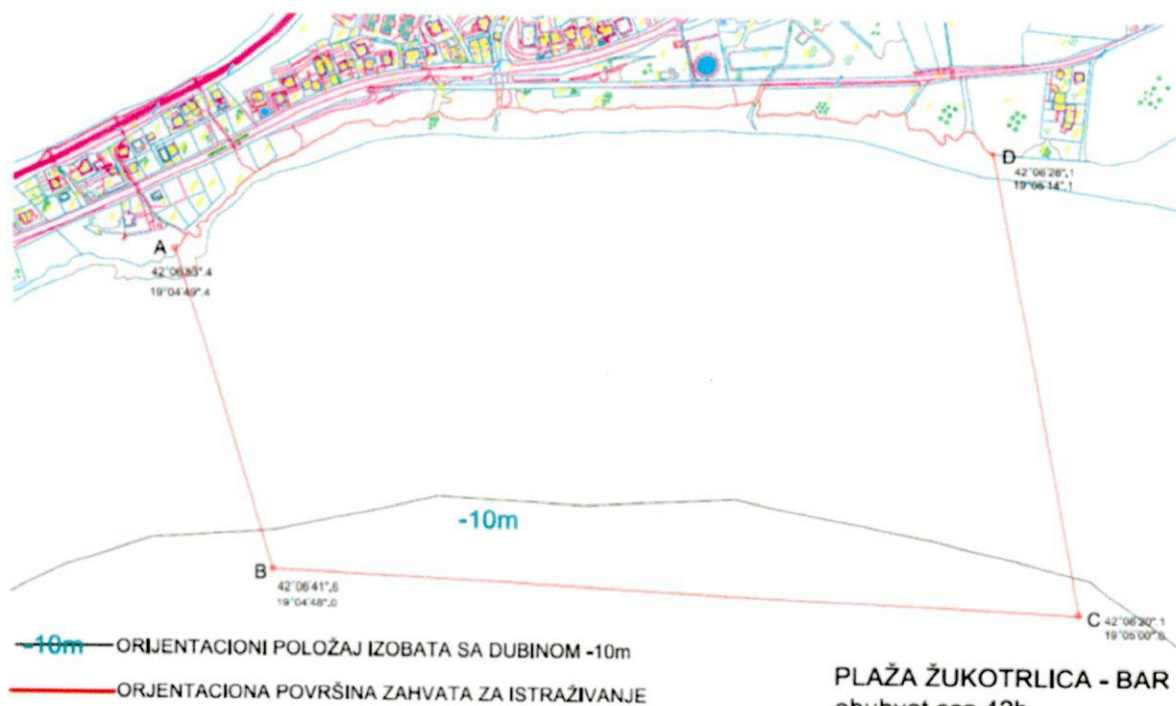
D
42°06'28",1
19°06'14",1

A
42°06'50",4
19°04'49",4

-10m

B
42°06'41",6
19°04'48",0

C 42°06'20",1
19°05'00",5

-10m ORIJENTACIONI POLOŽAJ IZOBATA SA DUBINOM -10m

ORJENTACIONA POVRŠINA ZAHVATA ZA ISTRAŽIVANJE

PLAŽA ŽUKOTRLICA - BAR
obuhvat cca 42h